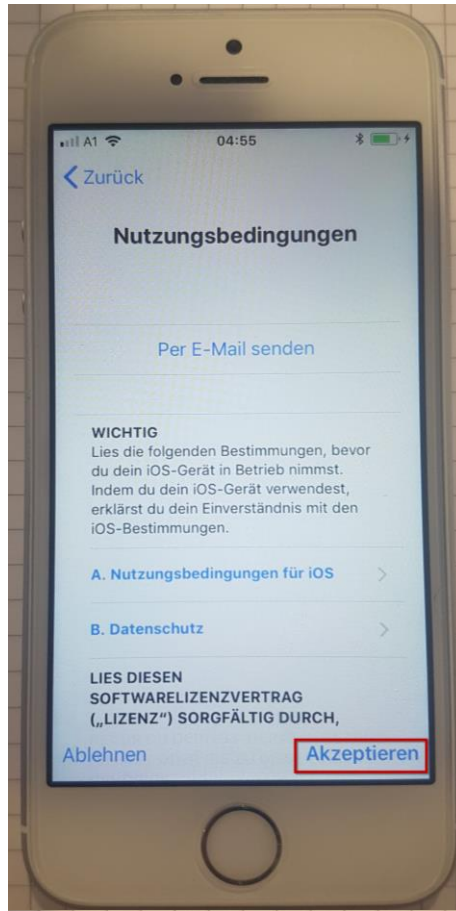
A1 04:55

Zurück

Nutzungsbedingungen

Per E-Mail senden

WICHTIG
Lies die folgenden Bestimmungen, bevor du dein iOS-Gerät in Betrieb nimmst. Indem du dein iOS-Gerät verwendest, erklärst du dein Einverständnis mit den iOS-Bestimmungen.

A. Nutzungsbedingungen für iOS

B. Datenschutz

LIES DIESEN SOFTWARELIZENZVERTRAG („LIZENZ") SORGFÄLTIG DURCH,

Ablehnen

Akzeptieren